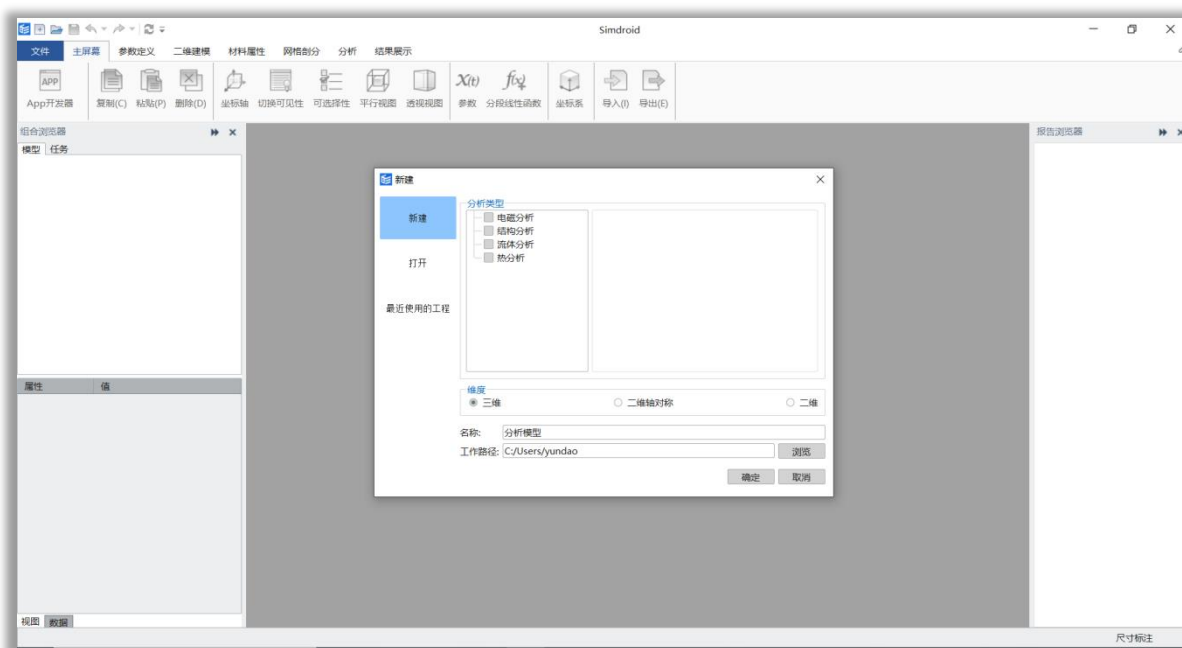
Simdroid

文件 主屏幕 参数定义 二维建模 材料属性 网格剖分 分析 结果展示

APP
App开发器 复制(C) 粘贴(P) 删除(D) 坐标轴 切换可见性 可选择性 平行视图 透视视图 $X(t)$ 参数 $f(x)$ 分段线性函数 坐标系 导入(I) 导出(E)

组合浏览器
模型 任务

属性 值

视图 数据

新建

新建
打开
最近使用的工程

分析类型
电磁分析
结构分析
流体分析
热分析

维度
三维 二维轴对称 二维

名称: 分析模型
工作路径: C:/Users/yundao 浏览

确定 取消

报告浏览器

尺寸标注